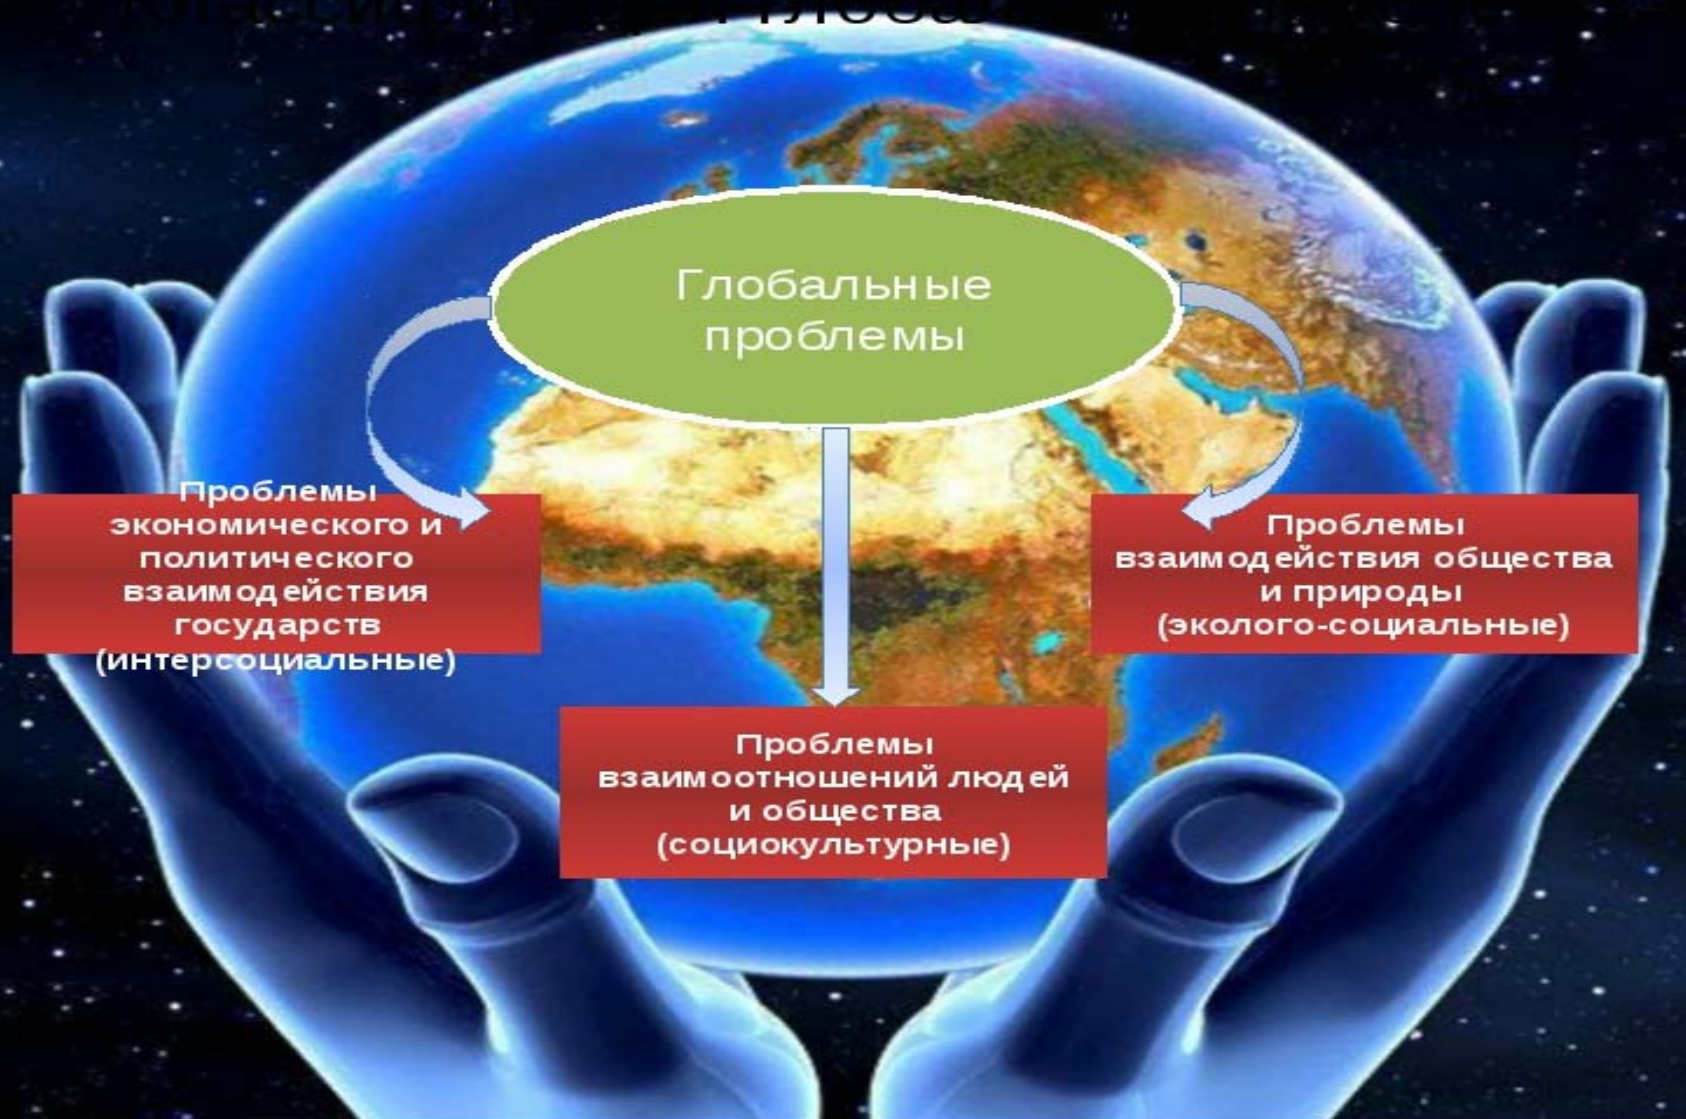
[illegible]

Глобальные проблемы

Проблемы экономического и политического взаимодействия государств (интерсоциальные)

Проблемы взаимодействия общества и природы (эколого-социальные)

Проблемы взаимоотношений людей и общества (социокультурные)